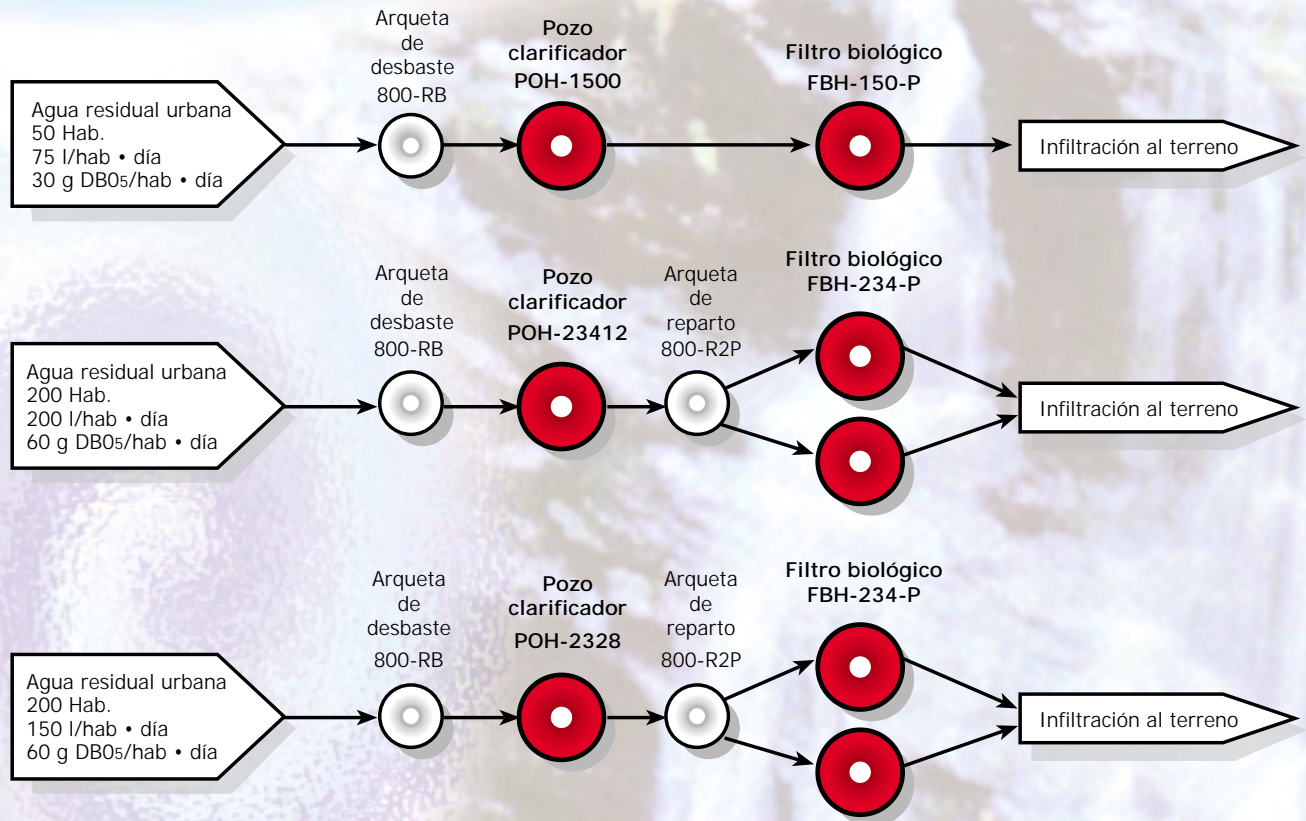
Agua residual urbana
50 Hab.
75 l/hab • día
30 g DB0$_5$/hab • día

Arqueta de desbaste 800-RB

Pozo clarificador POH-1500

Filtro biológico FBH-150-P

Infiltración al terreno

Agua residual urbana
200 Hab.
200 l/hab • día
60 g DB0$_5$/hab • día

Arqueta de desbaste 800-RB

Pozo clarificador POH-23412

Arqueta de reparto 800-R2P

Filtro biológico FBH-234-P

Infiltración al terreno

Agua residual urbana
200 Hab.
150 l/hab • día
60 g DB0$_5$/hab • día

Arqueta de desbaste 800-RB

Pozo clarificador POH-2328

Arqueta de reparto 800-R2P

Filtro biológico FBH-234-P

Infiltración al terreno